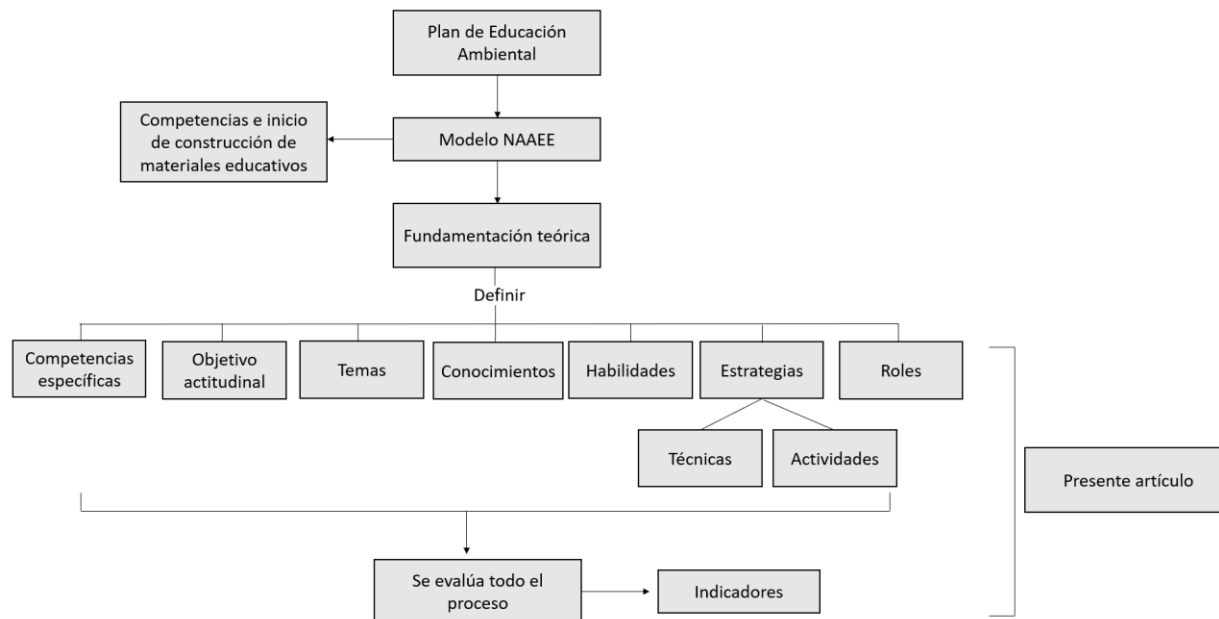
Plan de Educación Ambiental

Competencias e inicio de construcción de materiales educativos

Modelo NAAEE

Fundamentación teórica

Definir

Competencias específicas

Objetivo actitudinal

Temas

Conocimientos

Habilidades

Estrategias

Roles

Técnicas

Actividades

Presente artículo

Se evalúa todo el proceso

Indicadores